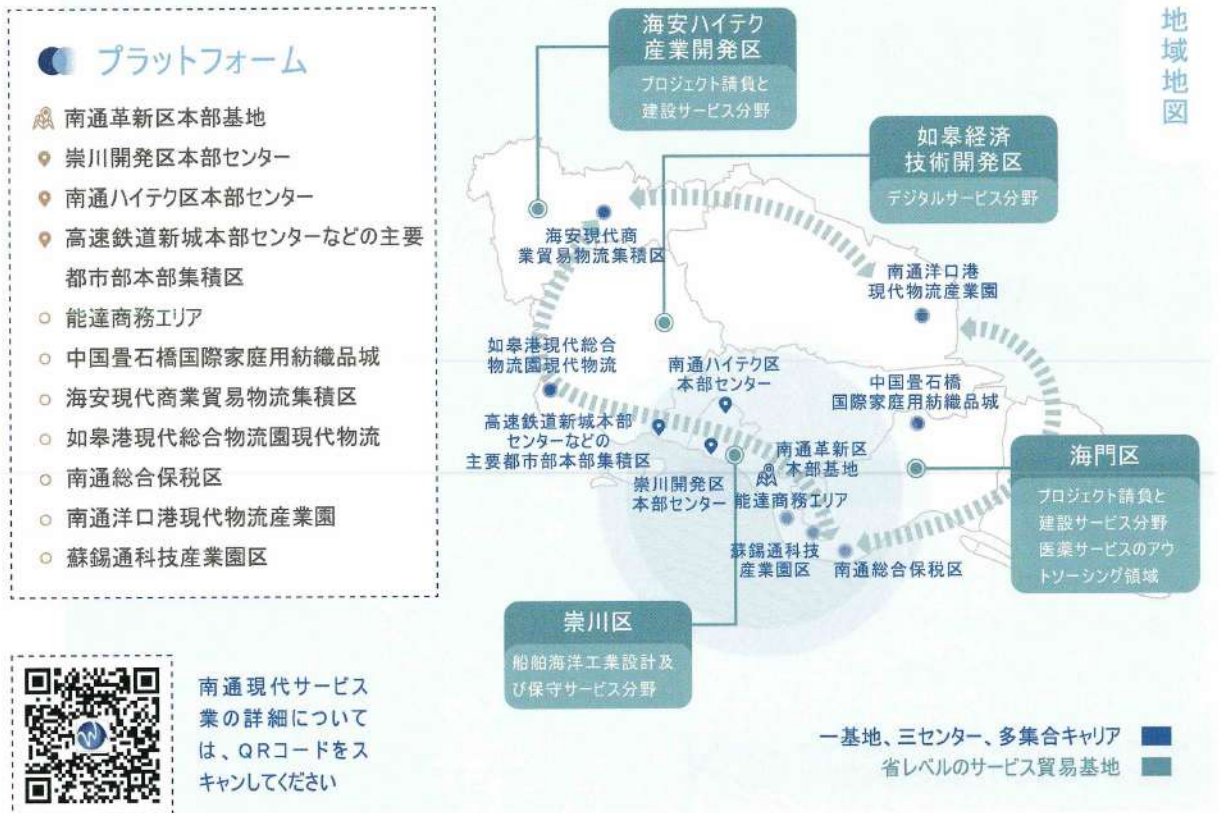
プラットフォーム

南通革新区本部基地
崇川開発区本部センター
南通ハイテク区本部センター
高速鉄道新城本部センターなどの主要都市部本部集積区
能達商務エリア
中国畳石橋国際家庭用紡織品城
海安現代商業貿易物流集積区
如皋港現代総合物流園現代物流
南通総合保税区
南通洋口港現代物流産業園
蘇錫通科技産業園区

地域地図

海安ハイテク産業開発区
プロジェクト請負と建設サービス分野

如皋経済技術開発区
デジタルサービス分野

海安現代商業貿易物流集積区
南通洋口港現代物流産業園
如皋港現代総合物流園現代物流
南通ハイテク区本部センター
中国畳石橋国際家庭用紡織品城
高速鉄道新城本部センターなどの主要都市部本部集積区
南通革新区本部基地
崇川開発区本部センター
能達商務エリア
蘇錫通科技産業園区
南通総合保税区

海門区
プロジェクト請負と建設サービス分野
医薬サービスのアウトソーシング領域

崇川区
船舶海洋工業設計及び保守サービス分野

南通現代サービス業の詳細については、QRコードをスキャンしてください

一基地、三センター、多集合キャリア
省レベルのサービス貿易基地